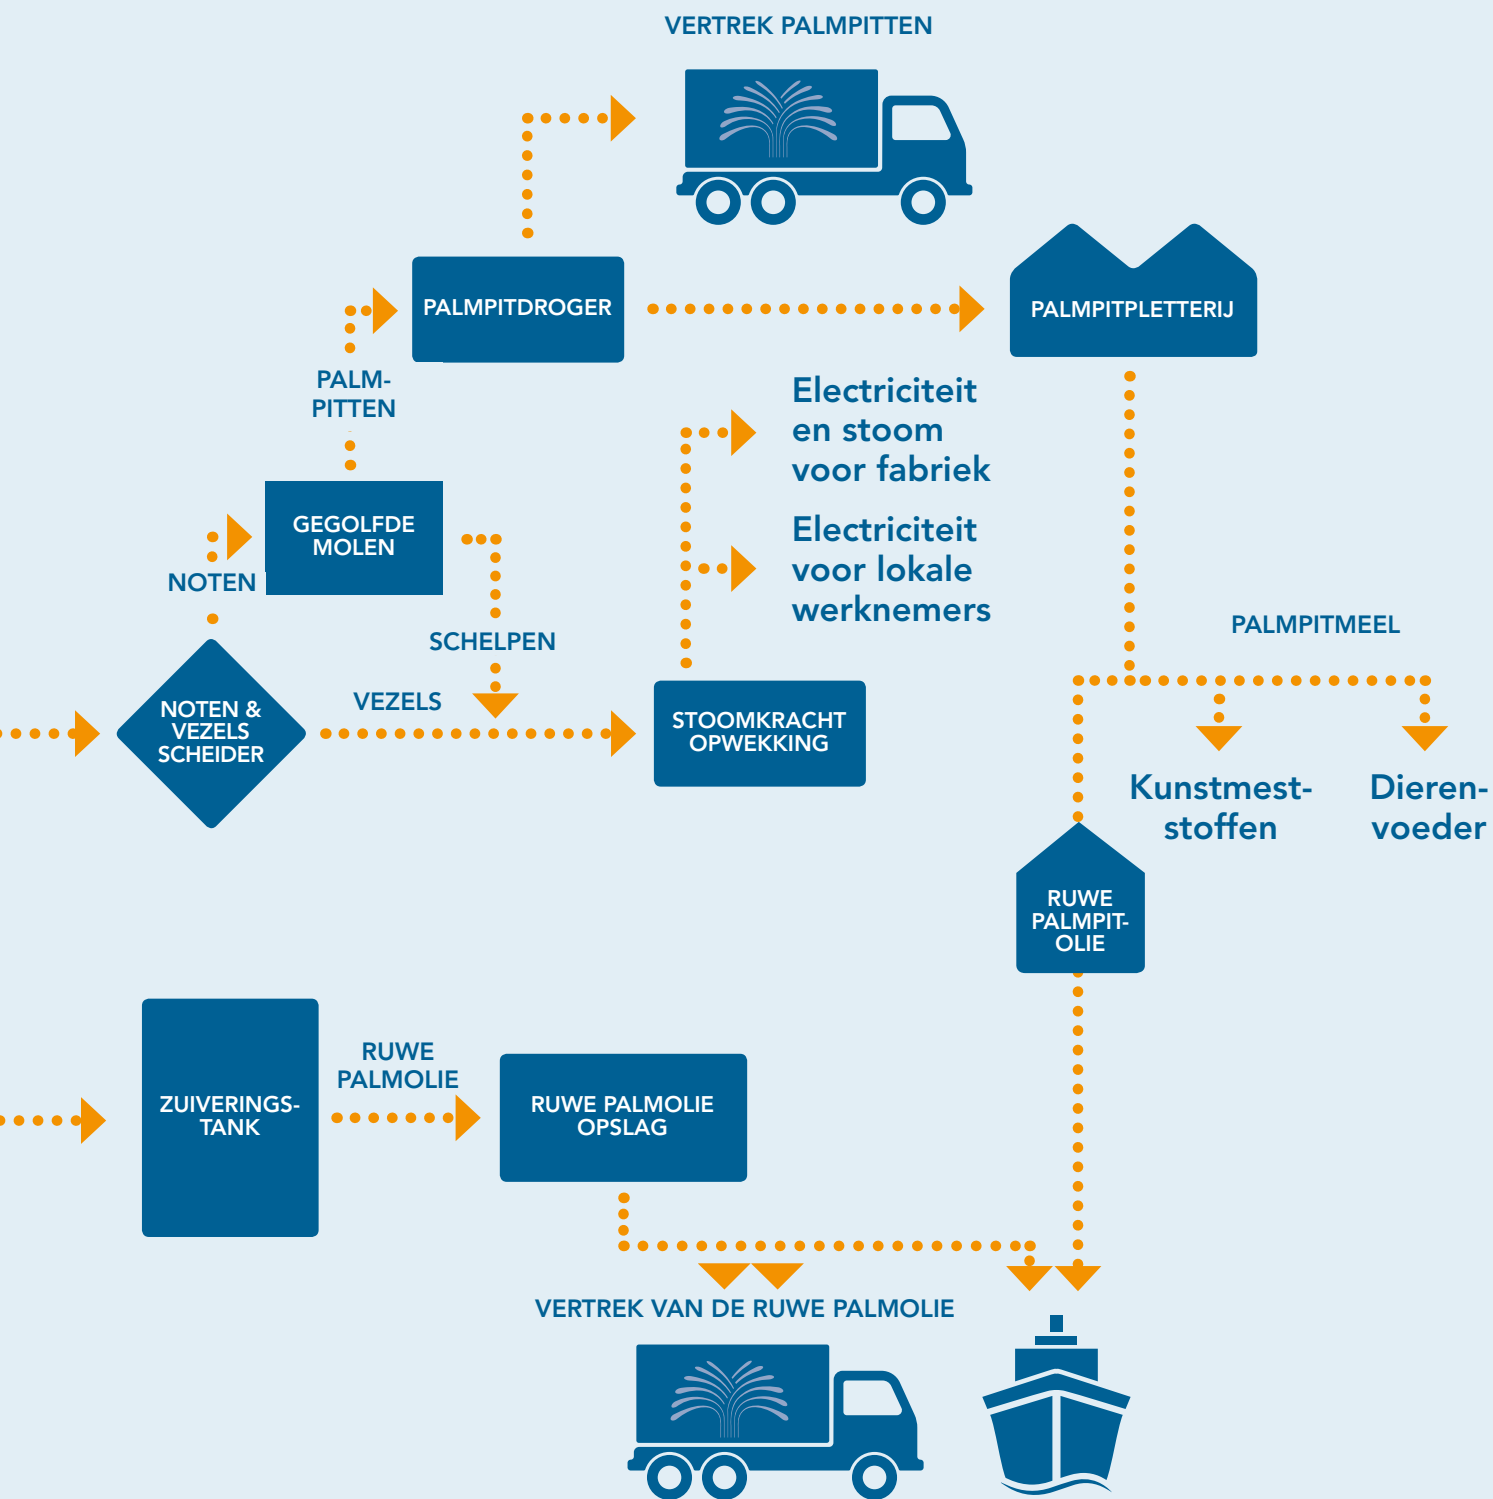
VERTREK PALMPITTEN

PALMPITDROGER

PALMPITPLETTERIJ

PALM-PITTEN

Electriciteit en stoom voor fabriek

Electriciteit voor lokale werknemers

GEGOLFDE MOLEN

NOTEN

SCHELPEN

PALMPITMEEL

NOTEN & VEZELS SCHEIDER

VEZELS

STOOMKRACHT OPWEKKING

Kunstmest-stoffen

Dieren-voeder

RUWE PALMPIT-OLIE

ZUIVERINGS-TANK

RUWE PALMOLIE

RUWE PALMOLIE OPSLAG

VERTREK VAN DE RUWE PALMOLIE